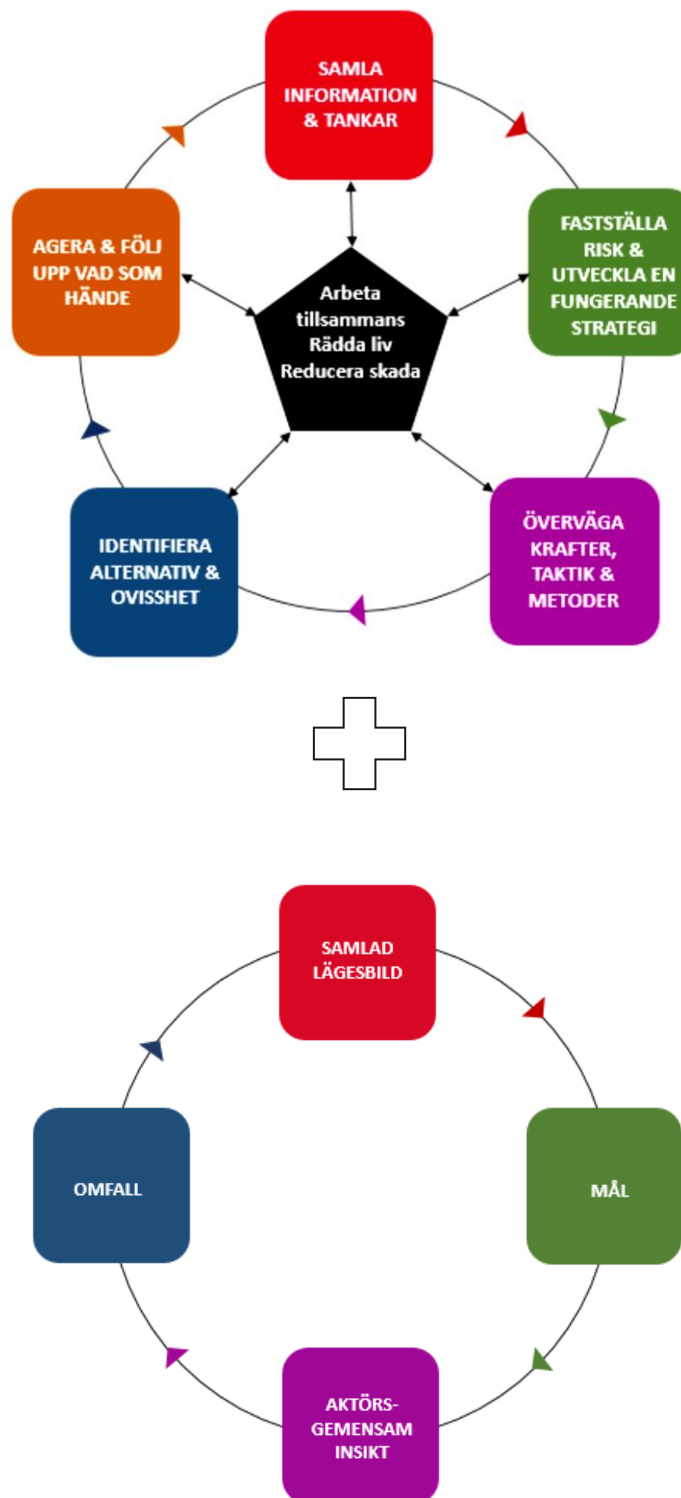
SAMLA INFORMATION & TANKAR

FASTSTÄLLA RISK & UTVECKLA EN FUNGERANDE STRATEGI

ÖVERVÄGA KRAFTER, TAKTIK & METODER

IDENTIFIERA ALTERNATIV & OVISSHET

AGERA & FÖLJ UPP VAD SOM HÄNDE

Arbeta tillsammans Rädda liv Reducera skada

SAMLAD LÄGESBILD

MÅL

AKTÖRS-GEMENSAM INSIKT

OMFALL